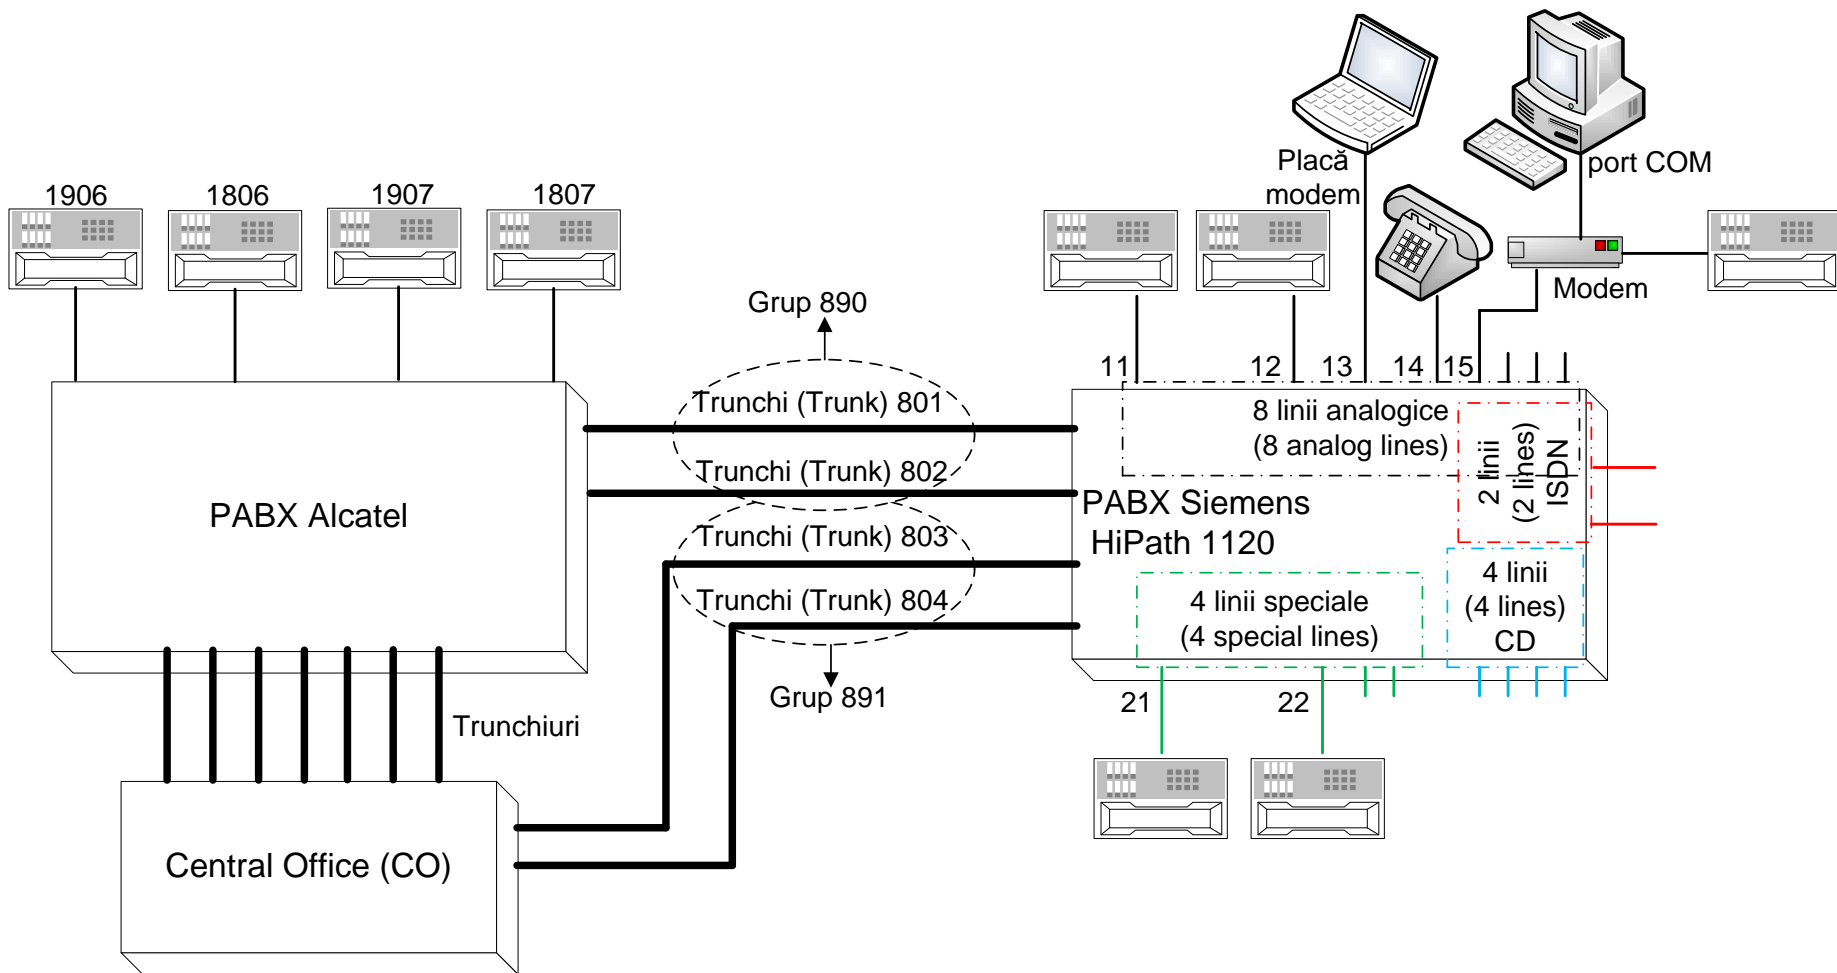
1906
1806
1907
1807

PABX Alcatel

Grup 890

Trunchi (Trunk) 801
Trunchi (Trunk) 802
Trunchi (Trunk) 803
Trunchi (Trunk) 804

Grup 891

Trunchiuri

Central Office (CO)

Placă modem

port COM

Modem

11
12
13
14
15

8 linii analogice
(8 analog lines)

2 linii
(2 lines)
ISDN

PABX Siemens
HiPath 1120

4 linii
(4 lines)
CD

4 linii speciale
(4 special lines)

21
22